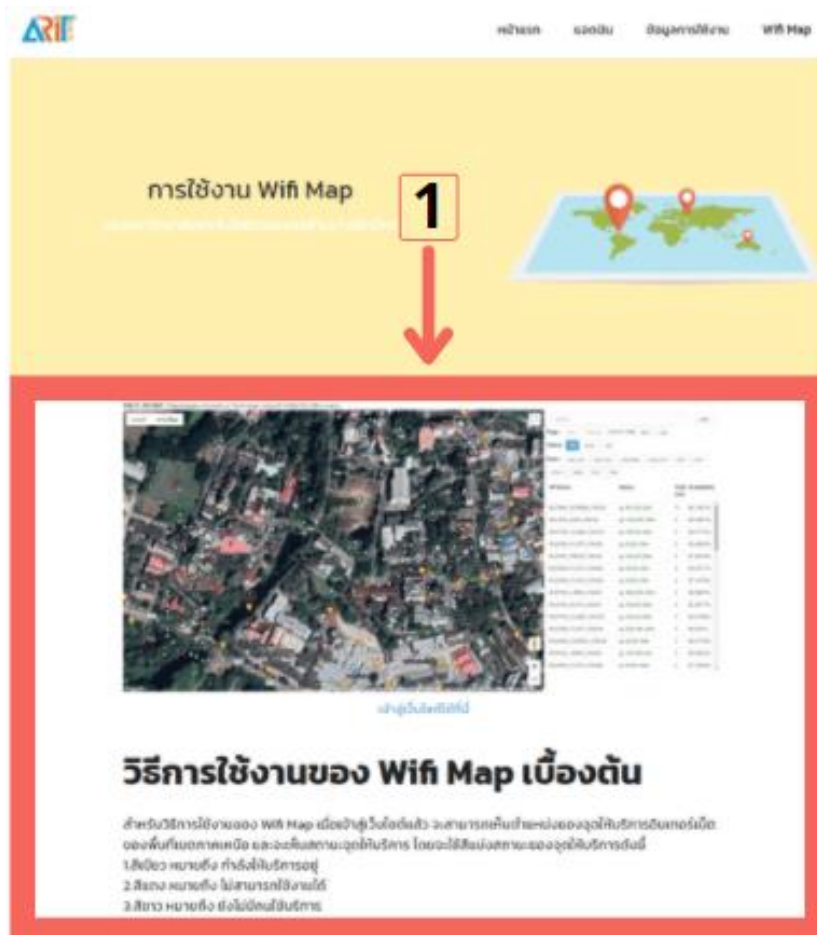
ARIT

หน้าแรก ระบบเชิง ข้อมูลการใช้งาน Wifi Map

การใช้งาน Wifi Map

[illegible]

1

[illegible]

เข้าสู่เว็บไซต์นี้

วิธีการใช้งานของ Wifi Map เบื้องต้น

สำหรับวิธีการใช้งานของ Wifi Map เมื่อเข้าสู่เว็บไซต์แล้ว จะสามารถค้นหาตำแหน่งของจุดให้บริการอินเทอร์เน็ตของพื้นที่มหาวิทยาลัย และจะเห็นสถานะจุดให้บริการ โดยจะใช้สีแบ่งสถานะของจุดให้บริการดังนี้
1.สีเขียว หมายถึง กำลังให้บริการอยู่
2.สีแดง หมายถึง ไม่สามารถใช้งานได้
3.สีขาว หมายถึง ยังไม่เปิดให้บริการ